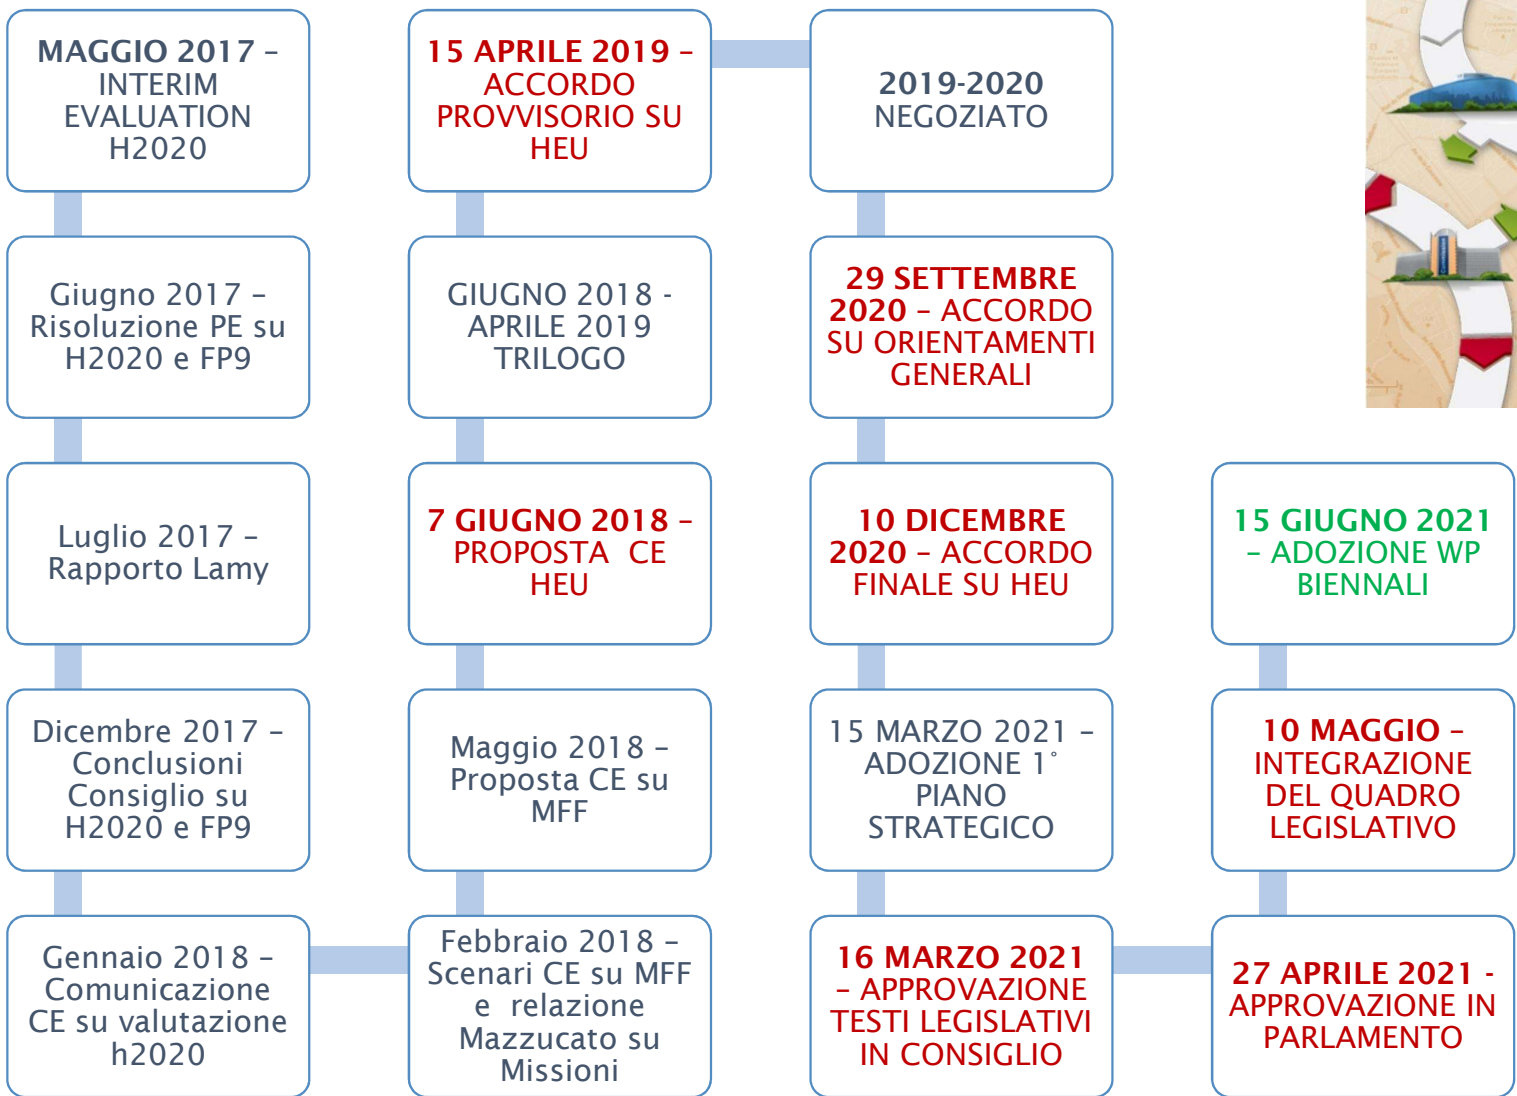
MAGGIO 2017 – INTERIM EVALUATION H2020

Giugno 2017 – Risoluzione PE su H2020 e FP9

Luglio 2017 – Rapporto Lamy

Dicembre 2017 – Conclusioni Consiglio su H2020 e FP9

Gennaio 2018 – Comunicazione CE su valutazione h2020

Febbraio 2018 – Scenari CE su MFF e relazione Mazzucato su Missioni

Maggio 2018 – Proposta CE su MFF

7 GIUGNO 2018 – PROPOSTA CE HEU

GIUGNO 2018 - APRILE 2019 TRILOGO

15 APRILE 2019 – ACCORDO PROVVISORIO SU HEU

2019-2020 NEGOZIATO

29 SETTEMBRE 2020 – ACCORDO SU ORIENTAMENTI GENERALI

10 DICEMBRE 2020 – ACCORDO FINALE SU HEU

15 MARZO 2021 – ADOZIONE 1° PIANO STRATEGICO

16 MARZO 2021 – APPROVAZIONE TESTI LEGISLATIVI IN CONSIGLIO

27 APRILE 2021 - APPROVAZIONE IN PARLAMENTO

10 MAGGIO – INTEGRAZIONE DEL QUADRO LEGISLATIVO

15 GIUGNO 2021 – ADOZIONE WP BIENNALI